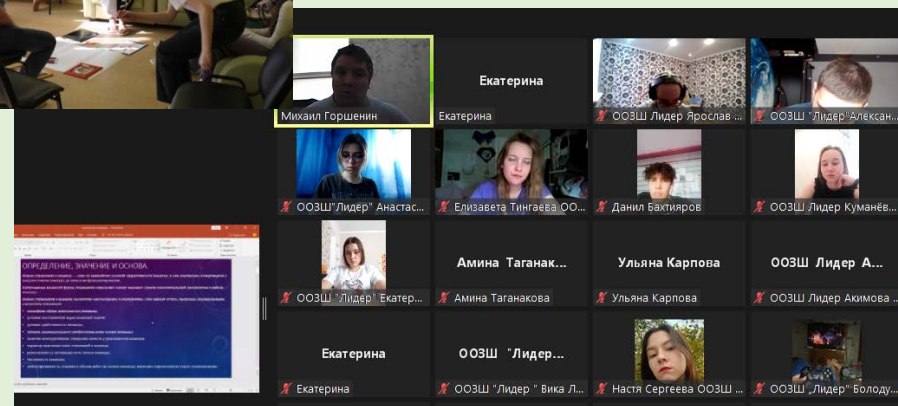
Михаил Горшенин

Екатерина
Екатерина

ООЗШ Лидер Ярослав ...

ООЗШ "Лидер"Алексан...

ООЗШ"Лидер" Анастас...

Елизавета Тингаева ОО...

Данил Бахтияров

ООЗШ Лидер Куманёв...

ОПРЕДЕЛЕНИЕ, ЗНАЧЕНИЕ И ОСНОВА

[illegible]

ООЗШ "Лидер" Екатер...

Амина Таганак...
Амина Таганакова

Ульяна Карпова
Ульяна Карпова

ООЗШ Лидер А...
ООЗШ Лидер Акимова ...

Екатерина
Екатерина

ООЗШ "Лидер...
ООЗШ "Лидер " Вика Л...

Настя Сергеева ООЗШ ...

ООЗШ "Лидер" Болоду...